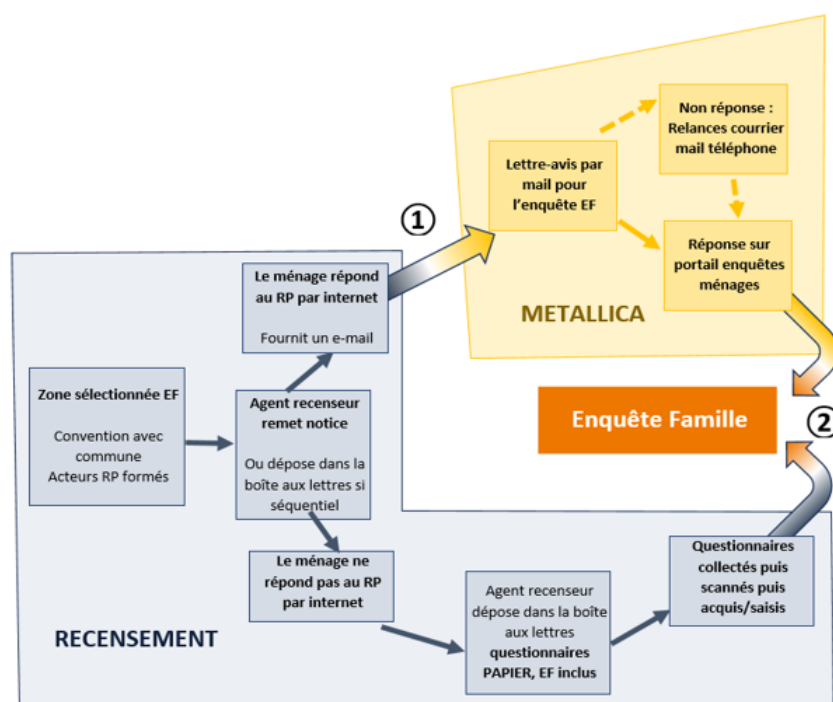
Non réponse : Relances courrier mail téléphone

Lettre-avis par mail pour l'enquête EF

①

Réponse sur portail enquêtes ménages

Le ménage répond au RP par internet

Fournit un e-mail

METALLICA

Enquête Famille

②

Zone sélectionnée EF

Convention avec commune
Acteurs RP formés

Agent recenseur remet notice

Ou dépose dans la boîte aux lettres si séquentiel

Le ménage ne répond pas au RP par internet

Agent recenseur dépose dans la boîte aux lettres questionnaires PAPIER, EF inclus

Questionnaires collectés puis scannés puis acquis/saisis

RECENSEMENT